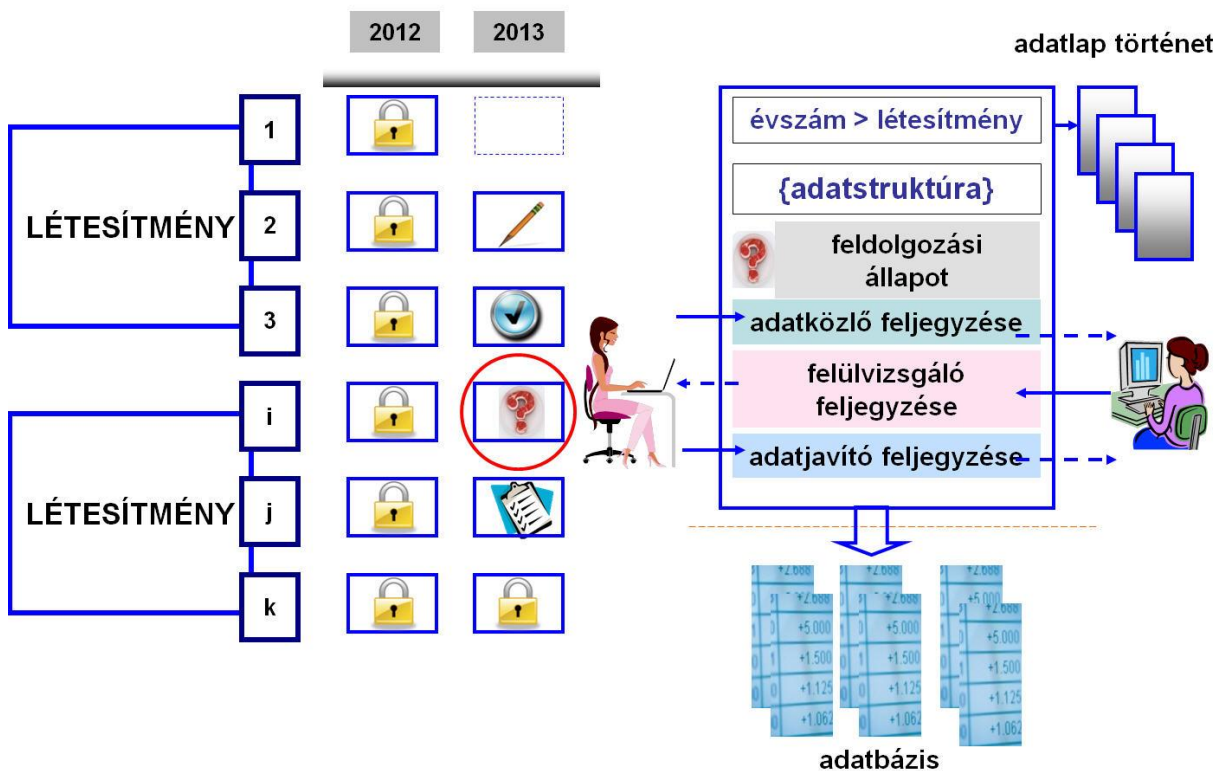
2012 2013

adatlap történet

1

LÉTESÍTMÉNY 2

3

i

LÉTESÍTMÉNY j

k

évszám > létesítmény

{adatstruktúra}

feldolgozási állapot

adatközlő feljegyzése

felülvizsgáló feljegyzése

adatjavító feljegyzése

+2.688
+5.000
+1.500
+1.125
+1.062

adatbázis